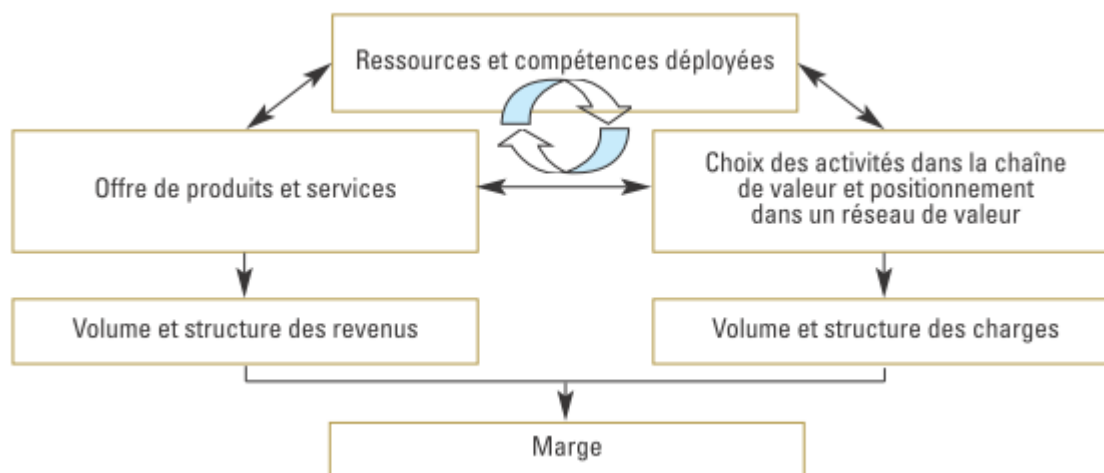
Ressources et compétences déployées

Offre de produits et services

Choix des activités dans la chaîne de valeur et positionnement dans un réseau de valeur

Volume et structure des revenus

Volume et structure des charges

Marge